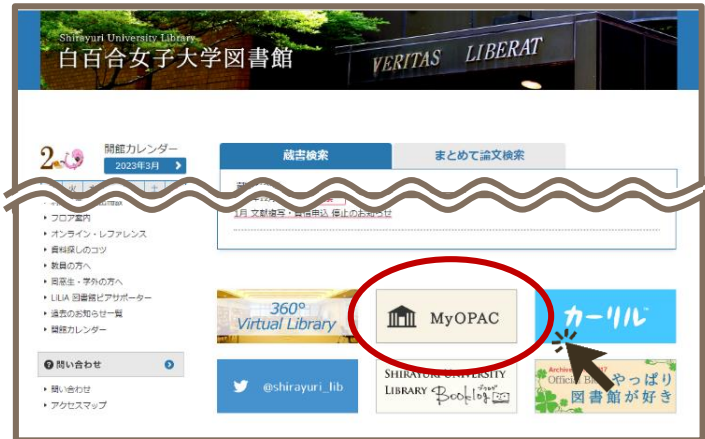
Shirayuri University Library
白百合女子大学図書館

VERITAS LIBERAT

開館カレンダー
2023年3月

蔵書検索
まとめて論文検索

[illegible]
1月 文献複写・貸借申込 停止のお知らせ

・フロア案内
・オンライン・レファレンス
・資料探しのコツ
・教員の方へ
・図書館ピアサポーター
・LILIA 図書館ピアサポーター
・過去のお知らせ一覧
・開館カレンダー

問い合わせ
・問い合わせ
・アクセスマップ

360° Virtual Library

MyOPAC

カーリル

@shirayuri_lib

SHIRAYURI UNIVERSITY LIBRARY Booklog ブクログ

Archives
Official Blog
やっぱり図書館が好き